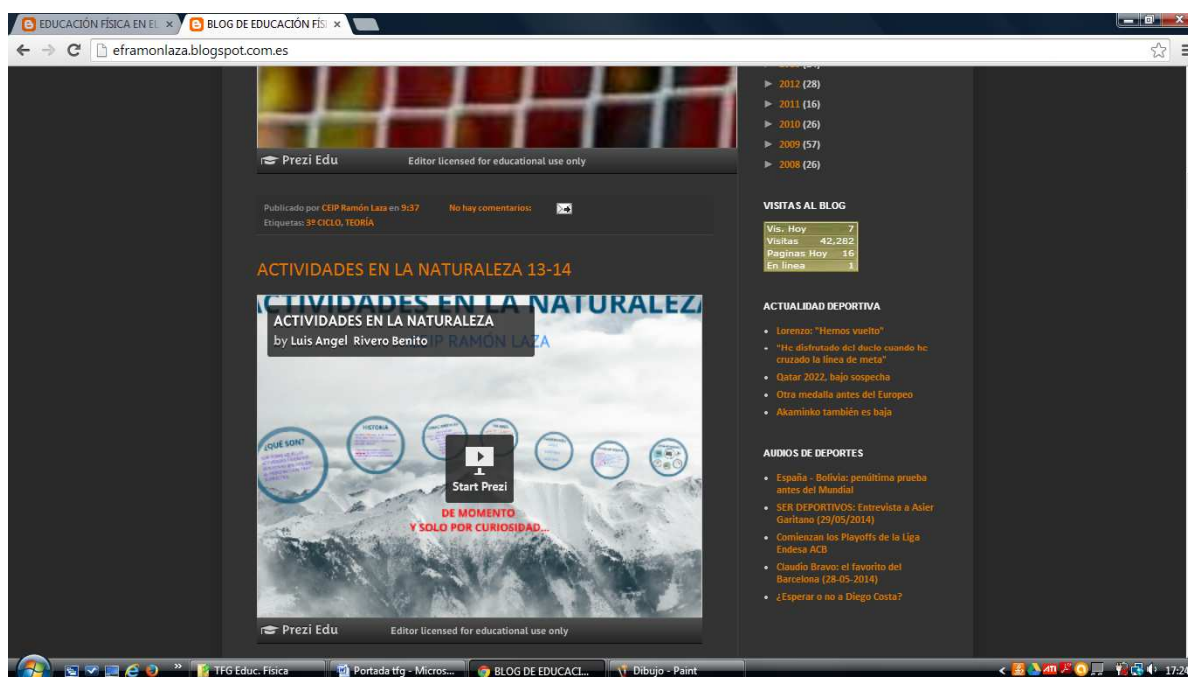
EDUCACIÓN FÍSICA EN EL ×
BLOG DE EDUCACIÓN FÍSI ×

eframonlaza.blogspot.com.es

Prezi Edu
Editor licensed for educational use only

Publicado por CEIP Ramón Laza en 9:37
No hay comentarios:
Etiquetas: 3º CICLO, TEORÍA

ACTIVIDADES EN LA NATURALEZA 13-14

ACTIVIDADES EN LA NATURALEZA
by Luis Angel Rivero Benito

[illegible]CTIVIDADES EN LA NATURALEZ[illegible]
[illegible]IP RAMÓN LAZA

¿QUÉ SON?
HISTORIA

Start Prezi

DE MOMENTO
Y SOLO POR CURIOSIDAD...

Prezi Edu
Editor licensed for educational use only

► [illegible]
► 2012 (28)
► 2011 (16)
► 2010 (26)
► 2009 (57)
► 2008 (26)

VISITAS AL BLOG

| Vis. Hoy | 7 |
|---|---|
| Visitas | 42,282 |
| Paginas Hoy | 16 |
| En linea | 1 |

ACTUALIDAD DEPORTIVA

• Lorenzo: "Hemos vuelto"
• "He disfrutado del duelo cuando he cruzado la línea de meta"
• Qatar 2022, bajo sospecha
• Otra medalla antes del Europeo
• Akaminko también es baja

AUDIOS DE DEPORTES

• España - Bolivia: penúltima prueba antes del Mundial
• SER DEPORTIVOS: Entrevista a Asier Garitano (29/05/2014)
• Comienzan los Playoffs de la Liga Endesa ACB
• Claudio Bravo: el favorito del Barcelona (28-05-2014)
• ¿Esperar o no a Diego Costa?

TFG Educ. Física
Portada tfg - Micros...
BLOG DE EDUCACI...
Dibujo - Paint
17:2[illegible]